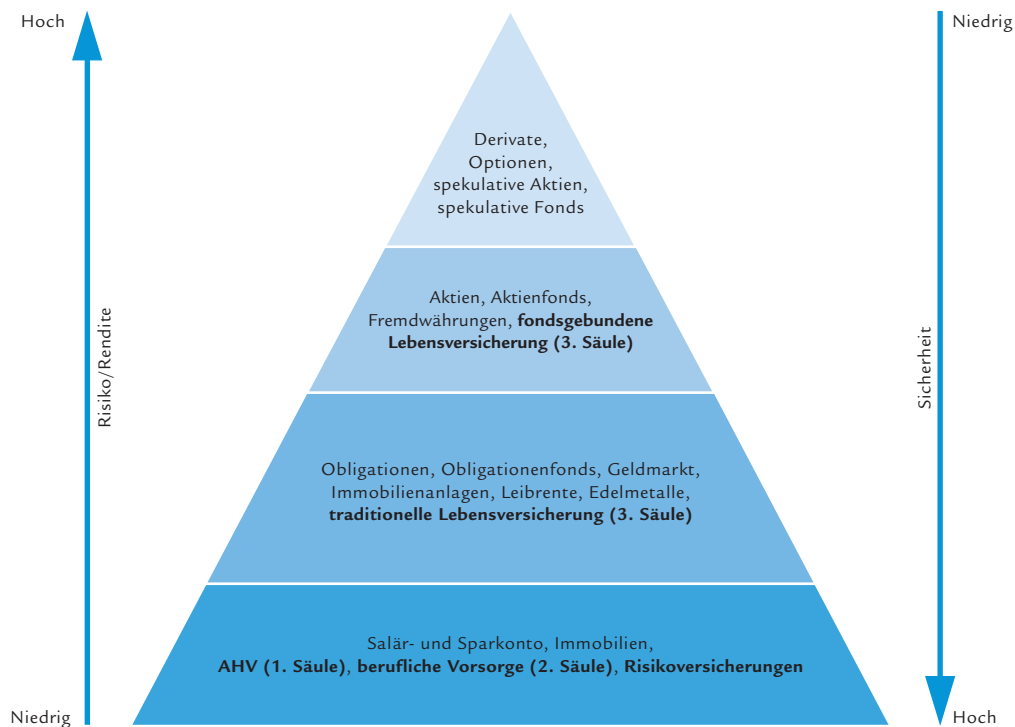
Hoch

Risiko/Rendite

Niedrig

Derivate, Optionen, spekulative Aktien, spekulative Fonds

Aktien, Aktienfonds, Fremdwährungen, fondsgebundene Lebensversicherung (3. Säule)

Obligationen, Obligationenfonds, Geldmarkt, Immobilienanlagen, Leibrente, Edelmetalle, traditionelle Lebensversicherung (3. Säule)

Salär- und Sparkonto, Immobilien, AHV (1. Säule), berufliche Vorsorge (2. Säule), Risikoversicherungen

Niedrig

Sicherheit

Hoch